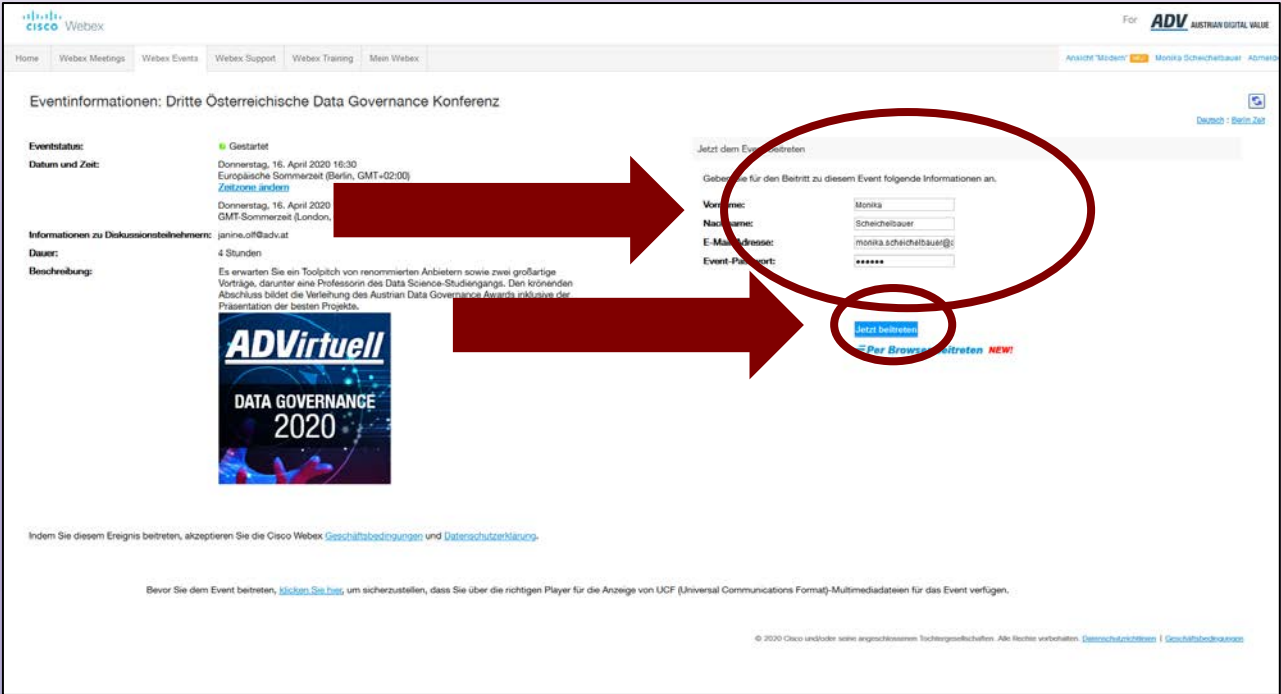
cisco Webex

For ADV AUSTRIAN DIGITAL VALUE

Home | Webex Meetings | Webex Events | Webex Support | Webex Training | Mein Webex

Ansicht "Modern" NEU | Monika Scheichelbauer | Abmeld

Eventinformationen: Dritte Österreichische Data Governance Konferenz

Deutsch : Berlin Zeit

Eventstatus: Gestartet

Datum und Zeit: Donnerstag, 16. April 2020 16:30 Europäische Sommerzeit (Berlin, GMT+02:00) Zeitzone ändern

Donnerstag, 16. April 2020 GMT-Sommerzeit (London, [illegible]

Informationen zu Diskussionsteilnehmern: janine.olf@adv.at

Dauer: 4 Stunden

Beschreibung: Es erwarten Sie ein Toolpitch von renommierten Anbietern sowie zwei großartige Vorträge, darunter eine Professorin des Data Science-Studiengangs. Den krönenden Abschluss bildet die Verleihung des Austrian Data Governance Awards inklusive der Präsentation der besten Projekte.

ADVirtuell
DATA GOVERNANCE
2020

Jetzt dem Event beitreten

Geben Sie für den Beitritt zu diesem Event folgende Informationen an.

Vorname: Monika
Nachname: Scheichelbauer
E-Mail-Adresse: monika.scheichelbauer@
Event-Passwort: ••••••

Jetzt beitreten

Per Browser beitreten NEW!

Indem Sie diesem Ereignis beitreten, akzeptieren Sie die Cisco Webex Geschäftsbedingungen und Datenschutzerklärung.

Bevor Sie dem Event beitreten, klicken Sie hier, um sicherzustellen, dass Sie über die richtigen Player für die Anzeige von UCF (Universal Communications Format)-Multimediadateien für das Event verfügen.

© 2020 Cisco und/oder seine angeschlossenen Tochtergesellschaften. Alle Rechte vorbehalten. Datenschutzrichtlinien | Geschäftsbedingungen